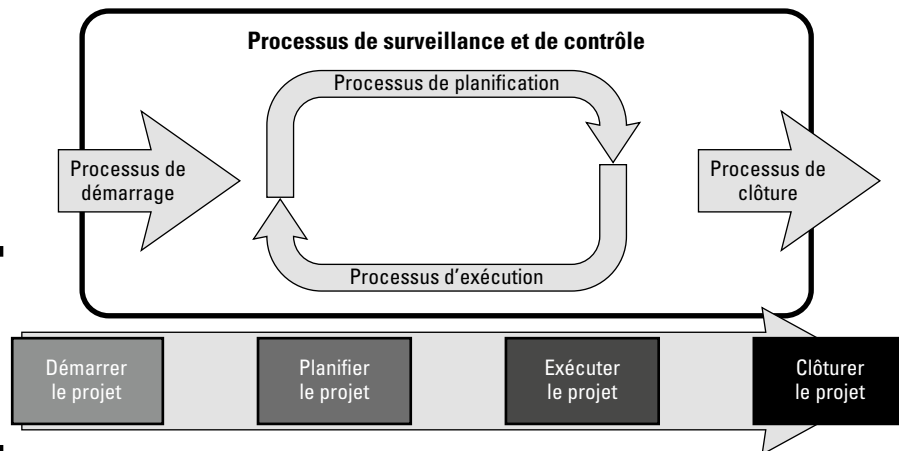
Processus de surveillance et de contrôle

Processus de planification

Processus de démarrage

Processus de clôture

Processus d'exécution

Démarrer le projet

Planifier le projet

Exécuter le projet

Clôturer le projet